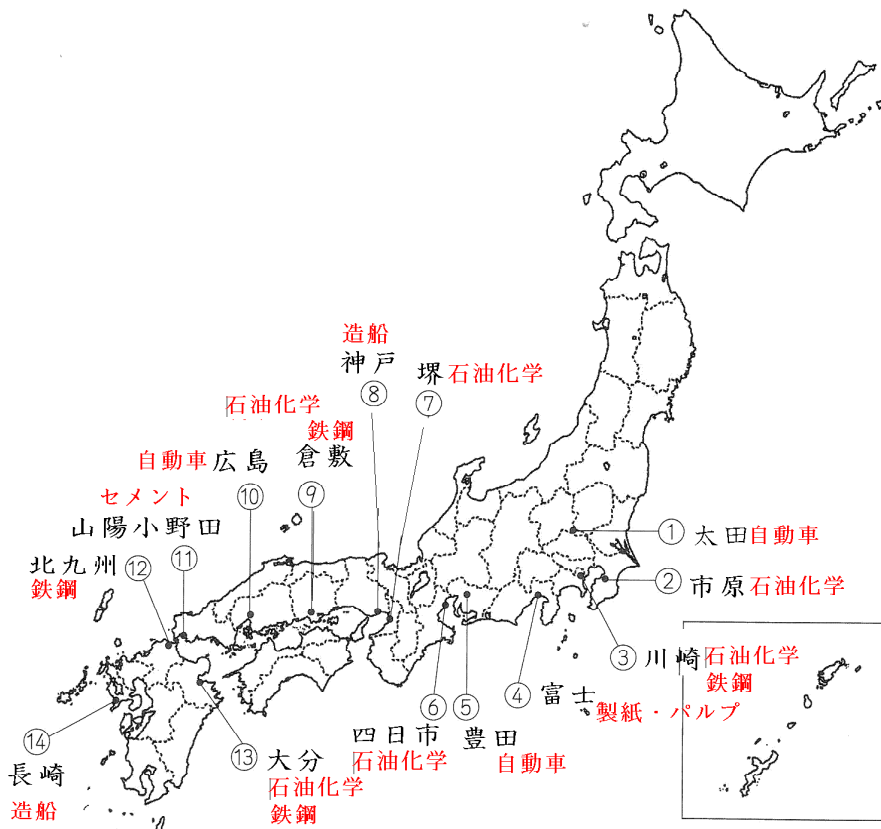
造船
神戸
⑧

堺 石油化学
⑦

石油化学
鉄鋼
倉敷
⑨

自動車 広島
⑩

セメント
山陽小野田
⑪

北九州
鉄鋼
⑫

① 太田 自動車

② 市原 石油化学

③ 川崎 石油化学
鉄鋼

④ 富士 製紙・パルプ

⑤ 豊田
自動車

⑥ 四日市
石油化学

⑬ 大分
石油化学
鉄鋼

⑭
長崎
造船